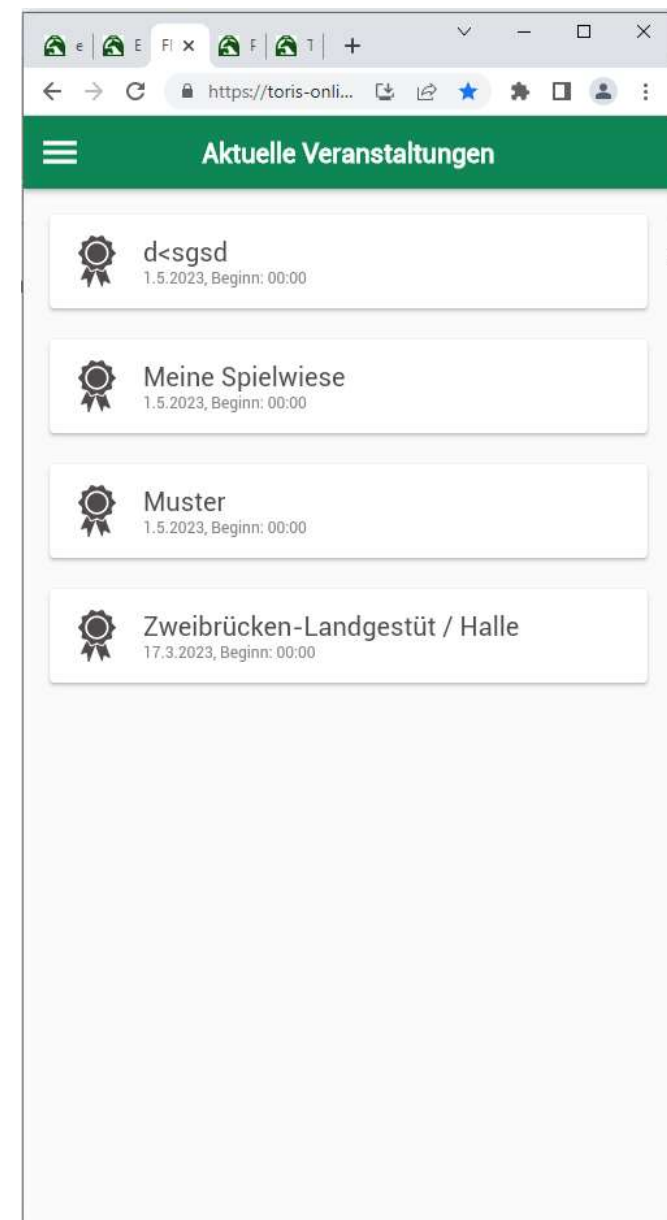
e E Fl × F T +

https://toris-onli...

Aktuelle Veranstaltungen

d<sgsd
1.5.2023, Beginn: 00:00

Meine Spielwiese
1.5.2023, Beginn: 00:00

Muster
1.5.2023, Beginn: 00:00

Zweibrücken-Landgestüt / Halle
17.3.2023, Beginn: 00:00